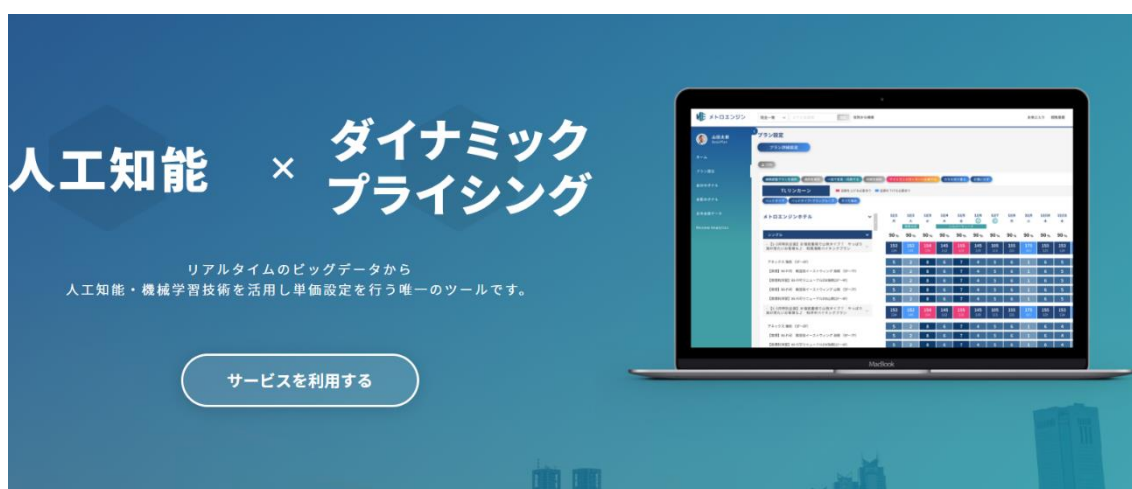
人工知能 × ダイナミックプライシング

リアルタイムのビッグデータから
人工知能・機械学習技術を活用し単価設定を行う唯一のツールです。

サービスを利用する

メトロエンジン

プラン設定

メトロエンジンホテル

MacBook